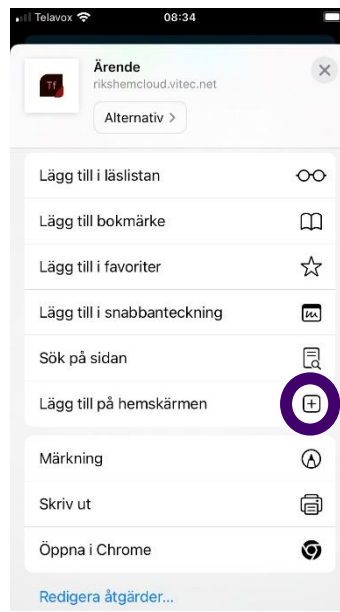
Telavox 08:34

Ärende
rikshemcloud.vitec.net

Alternativ >

Lägg till i läslistan

Lägg till bokmärke

Lägg till i favoriter

Lägg till i snabbanteckning

Sök på sidan

Lägg till på hemskärmen

Märkning

Skriv ut

Öppna i Chrome

Redigera åtgärder...